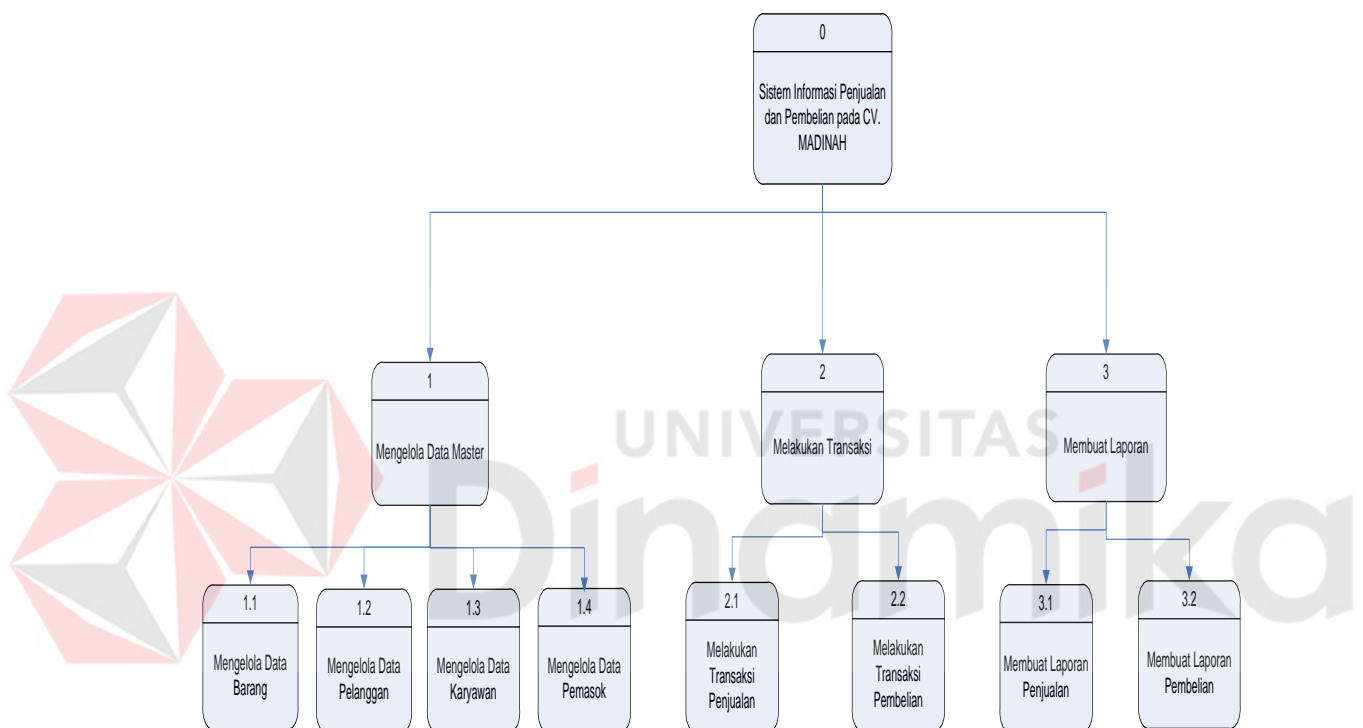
0

Sistem Informasi Penjualan dan Pembelian pada CV. MADINAH

1

Mengelola Data Master

2

Melakukan Transaksi

3

Membuat Laporan

1.1

Mengelola Data Barang

1.2

Mengelola Data Pelanggan

1.3

Mengelola Data Karyawan

1.4

Mengelola Data Pemasok

2.1

Melakukan Transaksi Penjualan

2.2

Melakukan Transaksi Pembelian

3.1

Membuat Laporan Penjualan

3.2

Membuat Laporan Pembelian

UNIVERSITAS

Dinamika